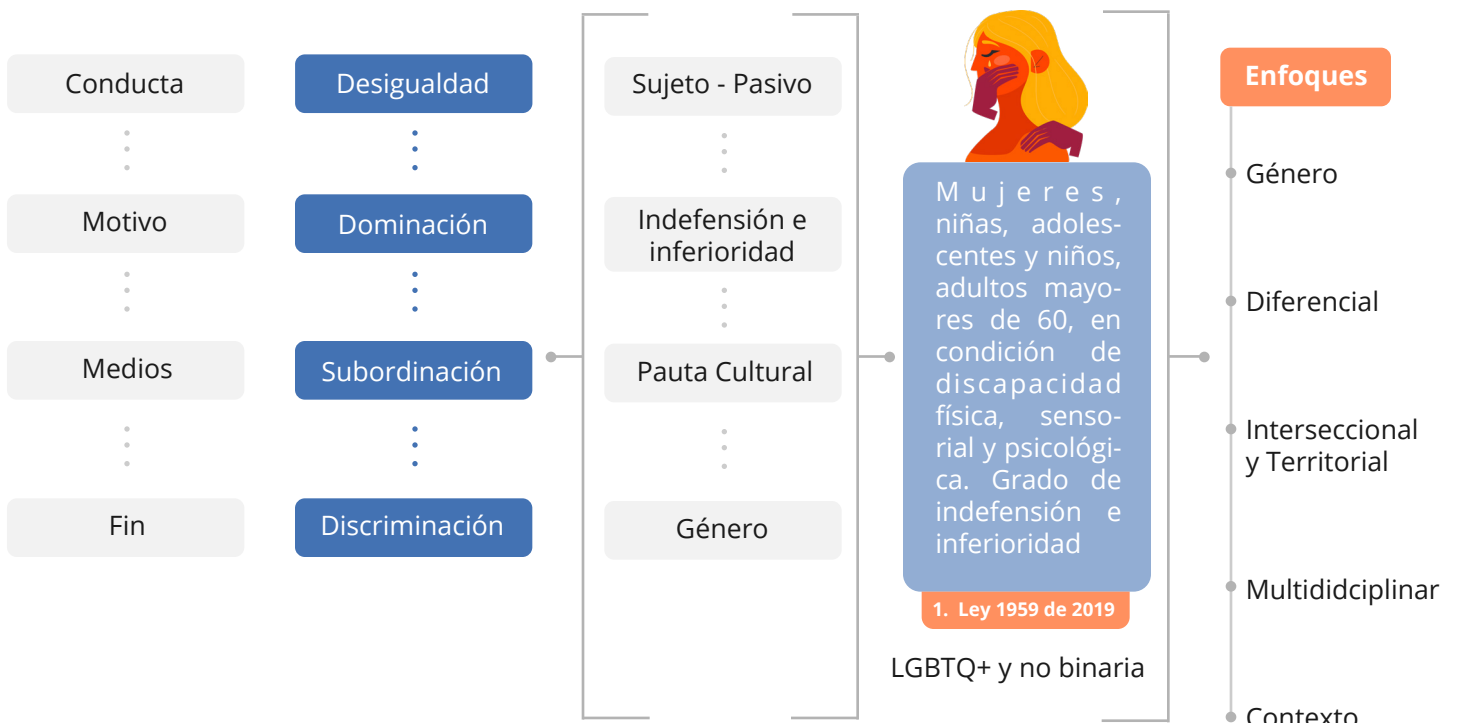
Conducta

Motivo

Medios

Fin

Desigualdad

Dominación

Subordinación

Discriminación

Sujeto - Pasivo

Indefensión e inferioridad

Pauta Cultural

Género

Mujeres, niñas, adolescentes y niños, adultos mayores de 60, en condición de discapacidad física, sensorial y psicológica. Grado de indefensión e inferioridad

1. Ley 1959 de 2019

LGBTQ+ y no binaria

Enfoques

Género

Diferencial

Interseccional y Territorial

Multididciplinar

Contexto